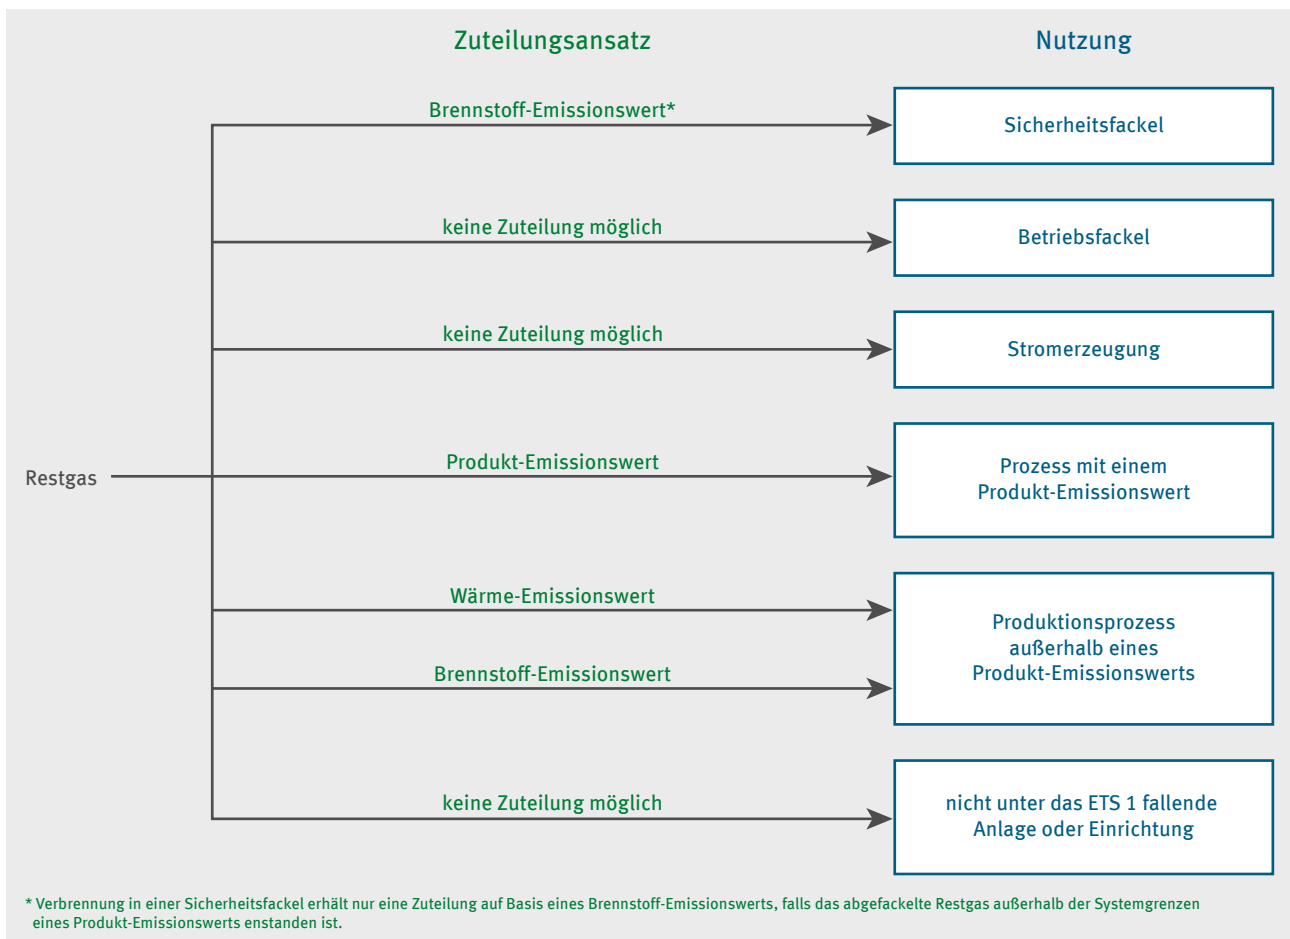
Zuteilungsansatz

Nutzung

Brennstoff-Emissionswert*

Sicherheitsfackel

keine Zuteilung möglich

Betriebsfackel

keine Zuteilung möglich

Stromerzeugung

Restgas

Produkt-Emissionswert

Prozess mit einem Produkt-Emissionswert

Wärme-Emissionswert

Brennstoff-Emissionswert

Produktionsprozess außerhalb eines Produkt-Emissionswerts

keine Zuteilung möglich

nicht unter das ETS 1 fallende Anlage oder Einrichtung

* Verbrennung in einer Sicherheitsfackel erhält nur eine Zuteilung auf Basis eines Brennstoff-Emissionswerts, falls das abgefackelte Restgas außerhalb der Systemgrenzen eines Produkt-Emissionswerts enstanden ist.